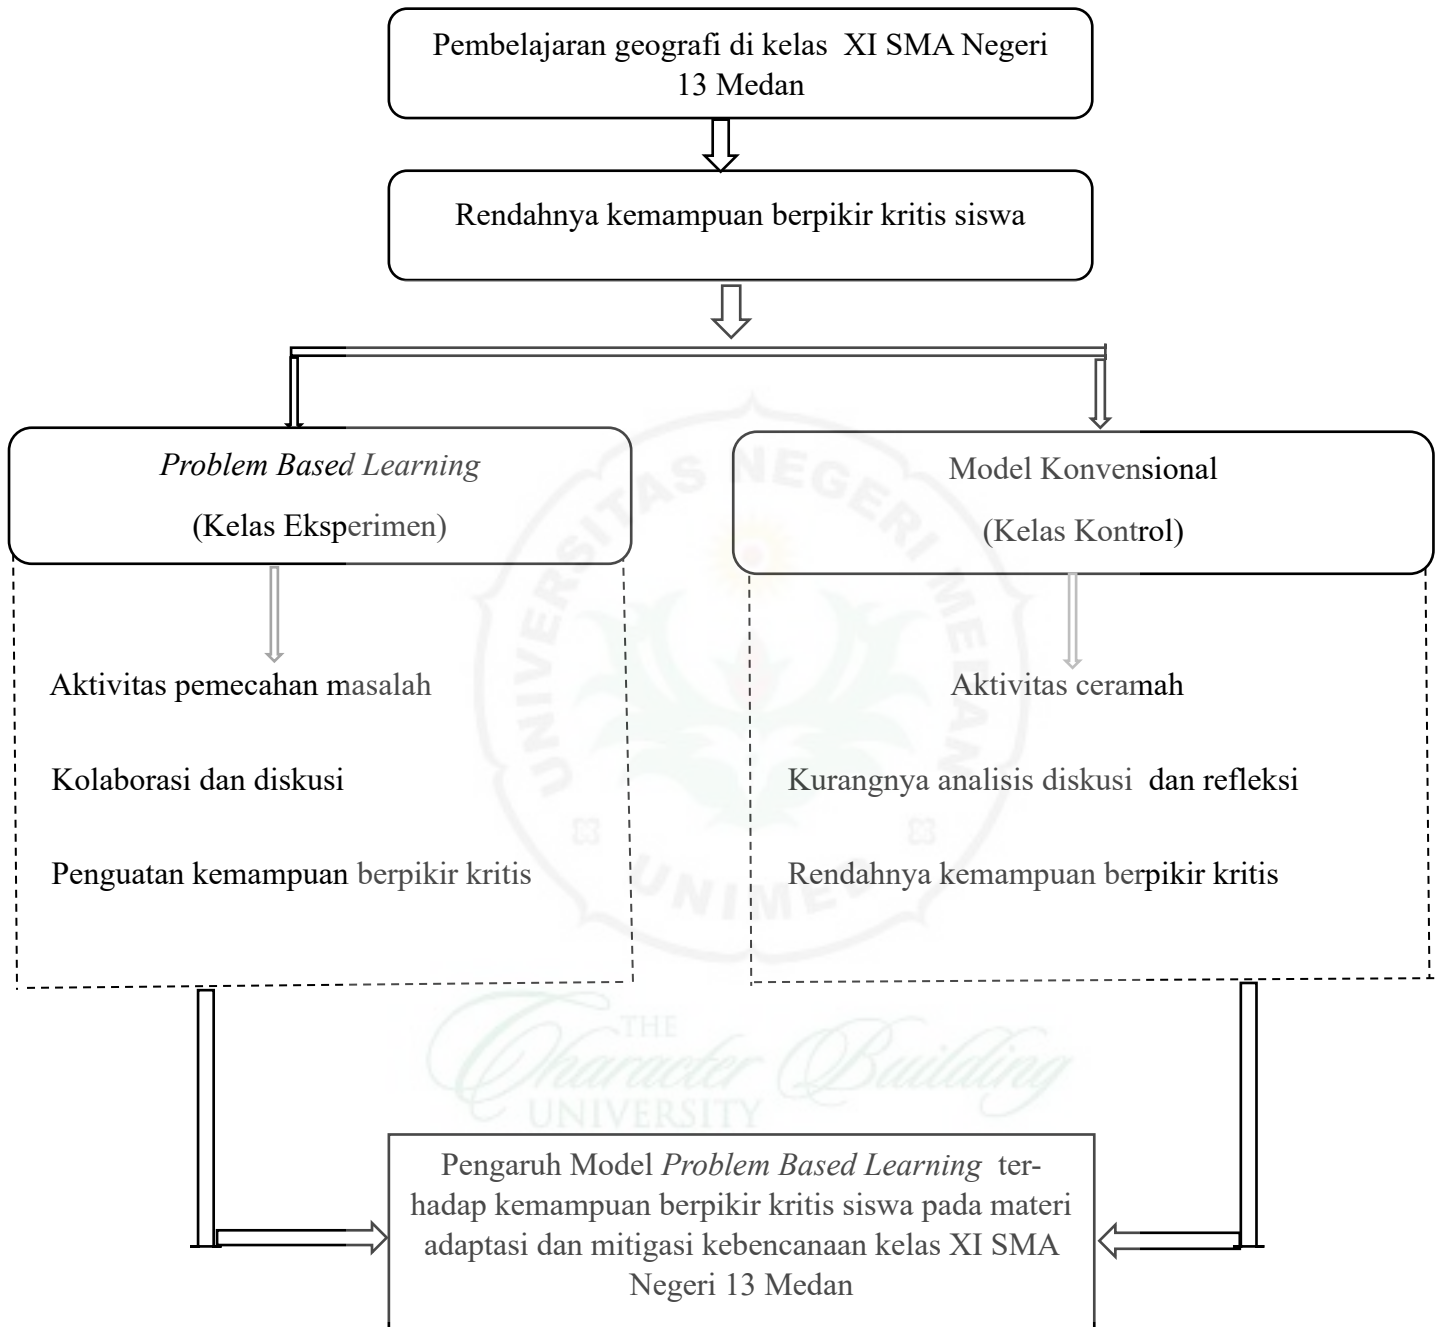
Pembelajaran geografi di kelas XI SMA Negeri 13 Medan

Rendahnya kemampuan berpikir kritis siswa

*Problem Based Learning*

(Kelas Eksperimen)

Aktivitas pemecahan masalah

Kolaborasi dan diskusi

Penguatan kemampuan berpikir kritis

Model Konvensional

(Kelas Kontrol)

Aktivitas ceramah

Kurangnya analisis diskusi dan refleksi

Rendahnya kemampuan berpikir kritis

UNIVERSITAS NEGERI MEDAN

UNIMED

THE Character Building UNIVERSITY

Pengaruh Model *Problem Based Learning* terhadap kemampuan berpikir kritis siswa pada materi adaptasi dan mitigasi kebencanaan kelas XI SMA Negeri 13 Medan